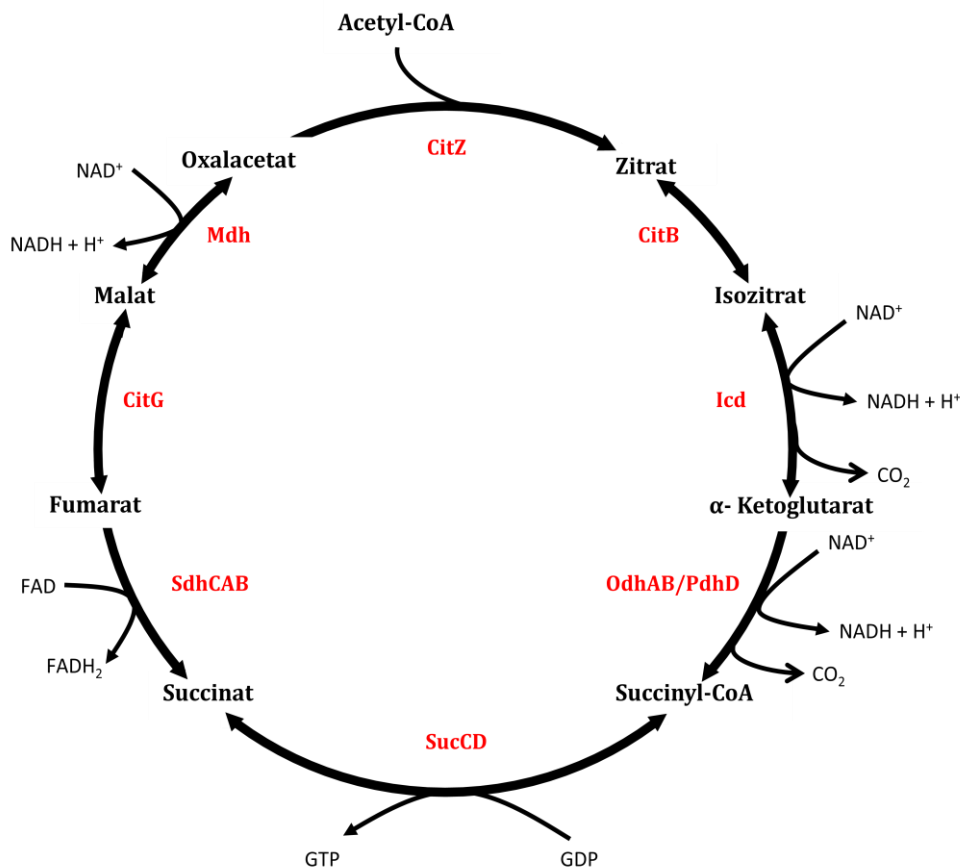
Acetyl-CoA

CitZ

Oxalacetat

Zitrat

$NAD^+$

$NADH + H^+$

Mdh

CitB

Malat

Isozitrat

$NAD^+$

CitG

Icd

$NADH + H^+$

$CO_2$

Fumarat

α- Ketoglutarat

$NAD^+$

FAD

SdhCAB

OdhAB/PdhD

$NADH + H^+$

$FADH_2$

$CO_2$

Succinat

Succinyl-CoA

SucCD

GTP

GDP